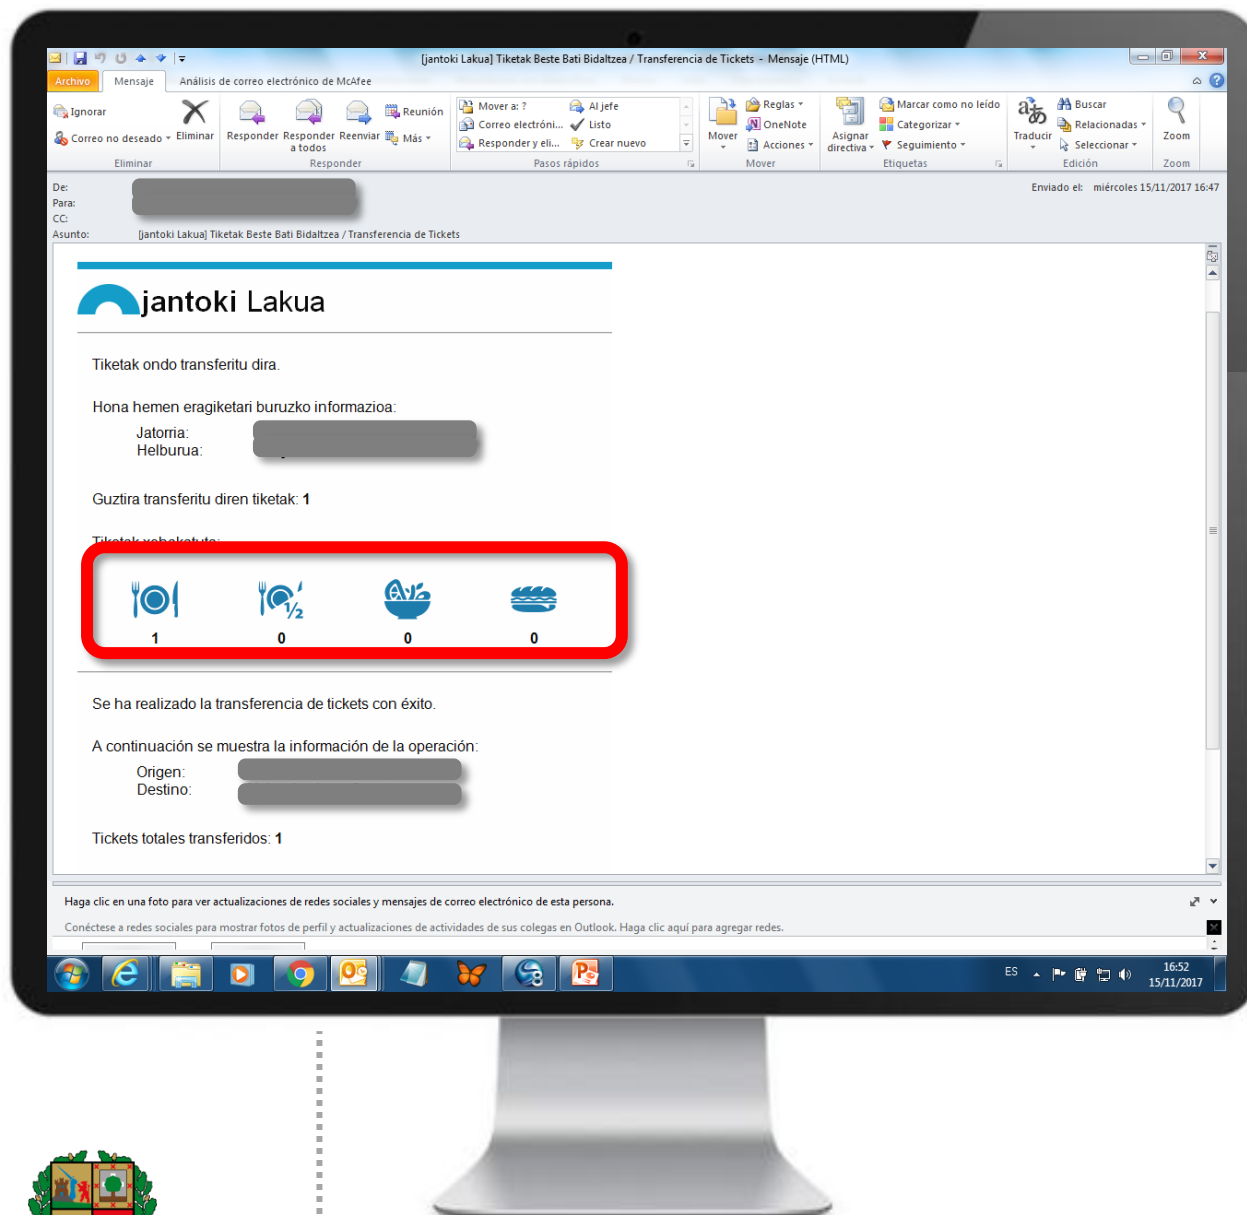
[jantoki Lakua] Tiketak Beste Bati Bidaltzea / Transferencia de Tickets - Mensaje (HTML)

Archivo Mensaje Análisis de correo electrónico de McAfee

Ignorar
Correo no deseado
Eliminar
Eliminar
Responder Responder a todos Reenviar
Reunión
Más
Responder
Mover a: ?
Correo electróni...
Responder y eli...
Al jefe
Listo
Crear nuevo
Pasos rápidos
Mover
Reglas
OneNote
Acciones
Mover
Asignar directiva
Marcar como no leído
Categorizar
Seguimiento
Etiquetas
Traducir
Buscar
Relacionadas
Seleccionar
Edición
Zoom
Zoom

De:
Para:
CC:
Asunto: [jantoki Lakua] Tiketak Beste Bati Bidaltzea / Transferencia de Tickets
Enviado el: miércoles 15/11/2017 16:47

jantoki Lakua

Tiketak ondo transferitu dira.

Hona hemen eragiketari buruzko informazioa:
Jatorria:
Helburua:

Guztira transferitu diren tiketak: 1

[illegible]

1 0 0 0

Se ha realizado la transferencia de tickets con éxito.

A continuación se muestra la información de la operación:
Origen:
Destino:

Tickets totales transferidos: 1

Haga clic en una foto para ver actualizaciones de redes sociales y mensajes de correo electrónico de esta persona.

Conéctese a redes sociales para mostrar fotos de perfil y actualizaciones de actividades de sus colegas en Outlook. Haga clic aquí para agregar redes.

ES 16:52 15/11/2017